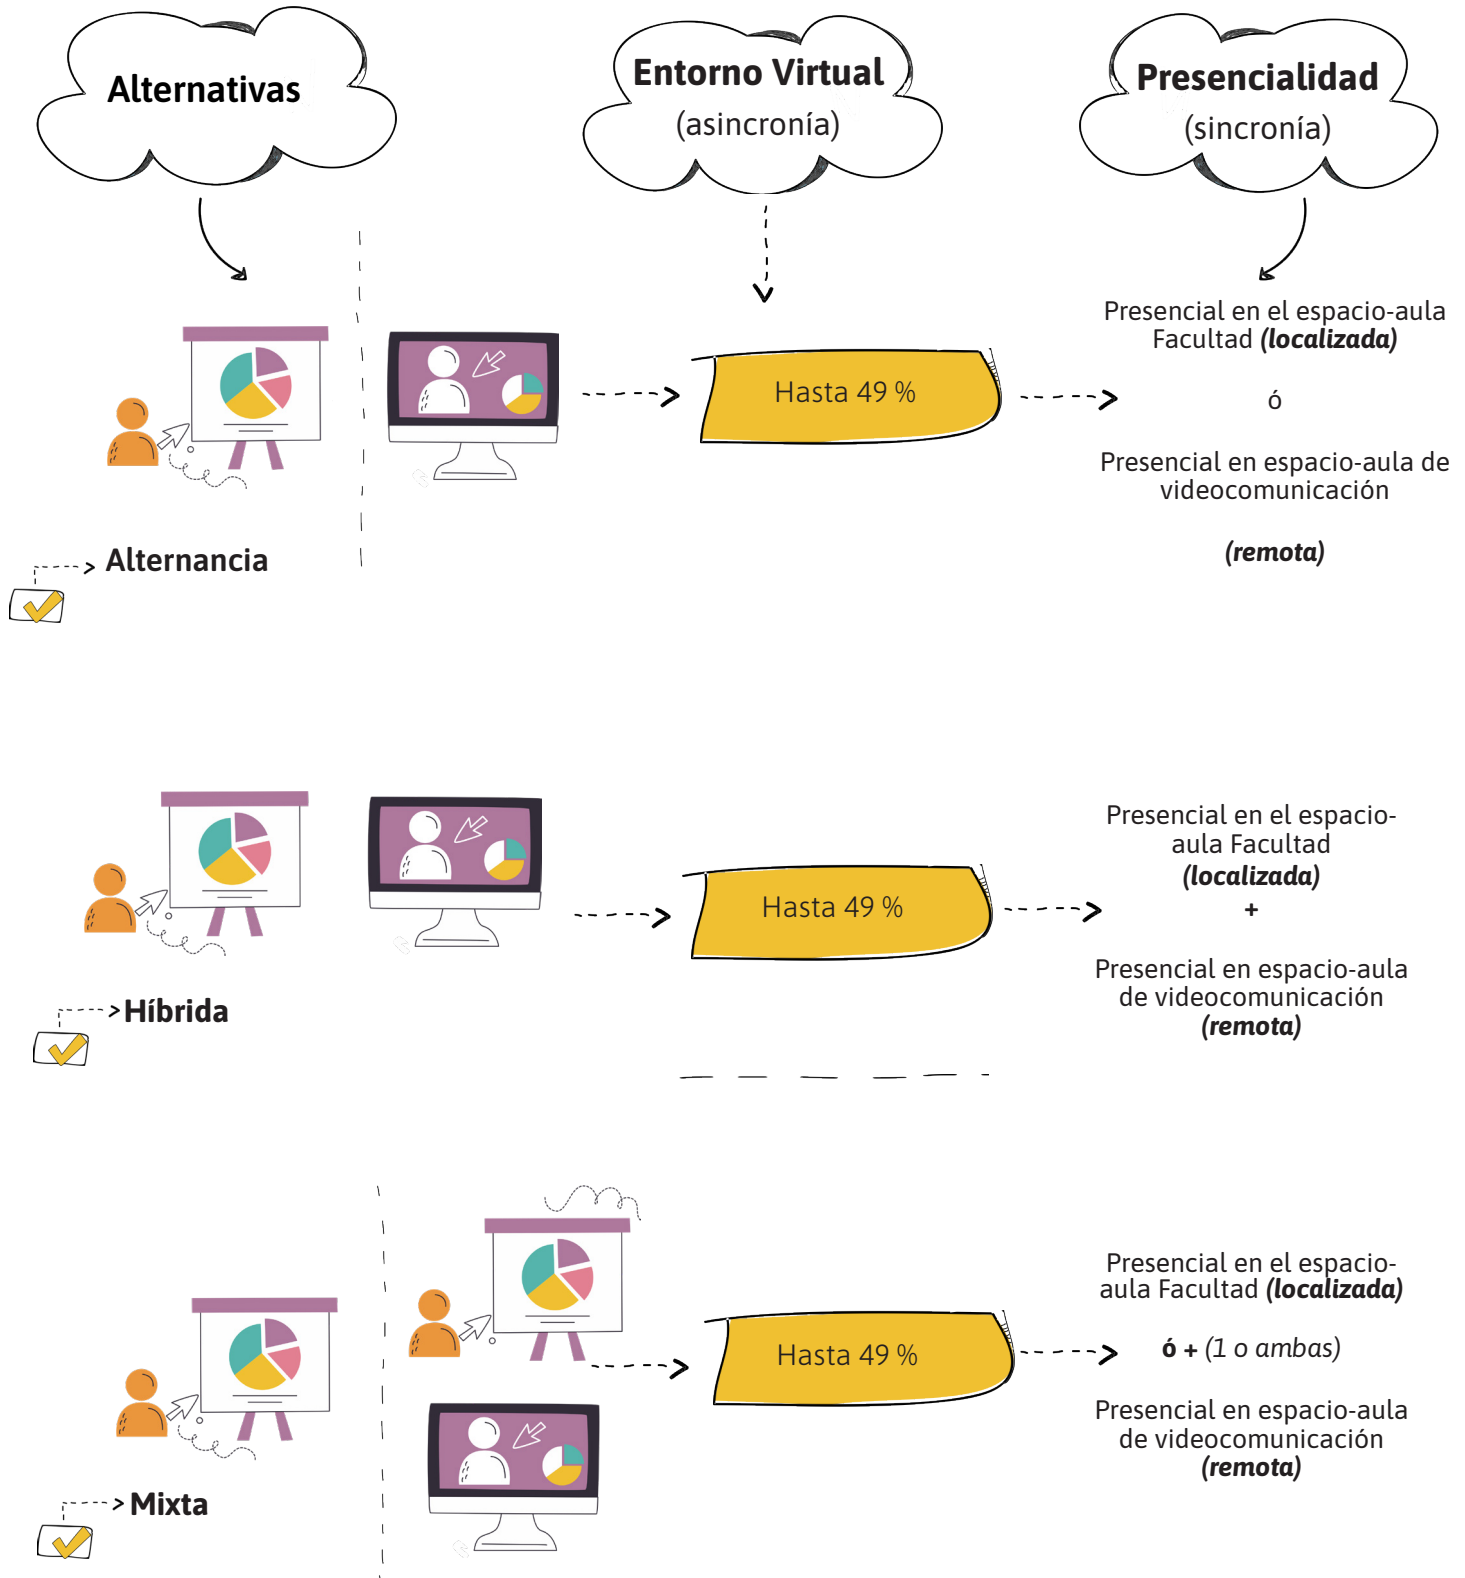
Alternativas

Entorno Virtual
(asincronía)

Presencialidad
(sincronía)

Hasta 49 %

Presencial en el espacio-aula Facultad ***(localizada)***

ó

Presencial en espacio-aula de videocomunicación

***(remota)***

Alternancia

Hasta 49 %

Presencial en el espacio-aula Facultad ***(localizada)***
**+**

Presencial en espacio-aula de videocomunicación ***(remota)***

Híbrida

Hasta 49 %

Presencial en el espacio-aula Facultad ***(localizada)***

**ó +** *(1 o ambas)*

Presencial en espacio-aula de videocomunicación ***(remota)***

Mixta